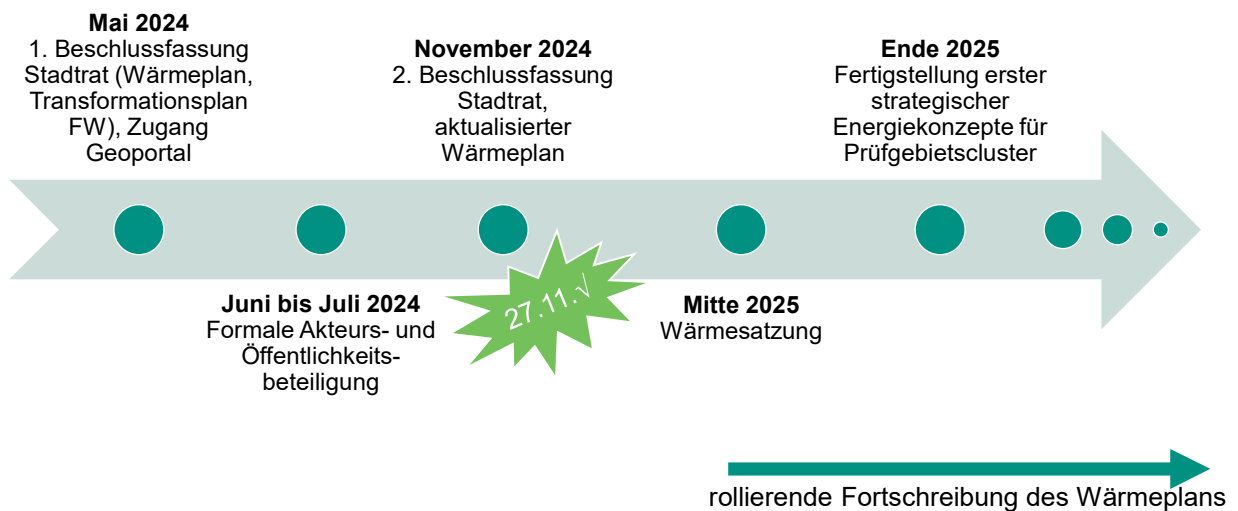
**Mai 2024**
1. Beschlussfassung Stadtrat (Wärmeplan, Transformationsplan FW), Zugang Geoportal

**November 2024**
2. Beschlussfassung Stadtrat, aktualisierter Wärmeplan

**Ende 2025**
Fertigstellung erster strategischer Energiekonzepte für Prüfgebietscluster

**Juni bis Juli 2024**
Formale Akteurs- und Öffentlichkeitsbeteiligung

27.11.√

**Mitte 2025**
Wärmesatzung

rollierende Fortschreibung des Wärmeplans